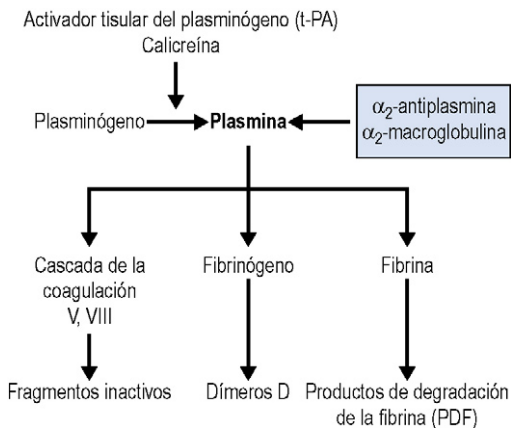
Activador tisular del plasminógeno (t-PA)
Calicreína

Plasminógeno

**Plasmina**

$\alpha_2$-antiplasmina
$\alpha_2$-macroglobulina

Cascada de la coagulación
V, VIII

Fibrinógeno

Fibrina

Fragmentos inactivos

Dímeros D

Productos de degradación de la fibrina (PDF)